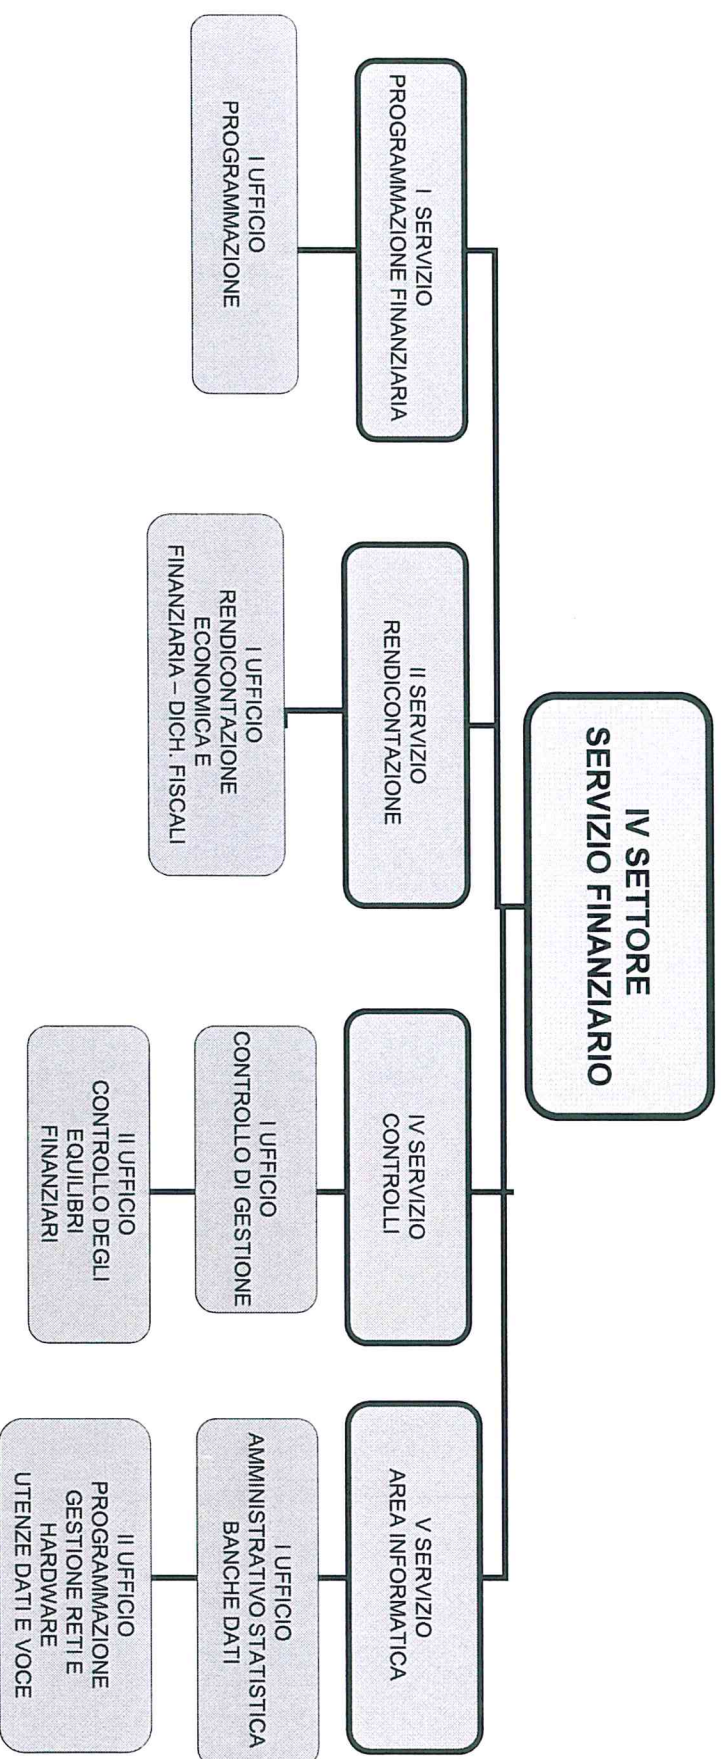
IV SETTORE
SERVIZIO FINANZIARIO

I SERVIZIO
PROGRAMMAZIONE FINANZIARIA

I UFFICIO
PROGRAMMAZIONE

II SERVIZIO
RENDICONTAZIONE

I UFFICIO
RENDICONTAZIONE ECONOMICA E FINANZIARIA – DICH. FISCALI

IV SERVIZIO
CONTROLLI

I UFFICIO
CONTROLLO DI GESTIONE

II UFFICIO
CONTROLLO DEGLI EQUILIBRI FINANZIARI

V SERVIZIO
AREA INFORMATICA

I UFFICIO
AMMINISTRATIVO STATISTICA BANCHE DATI

II UFFICIO
PROGRAMMAZIONE GESTIONE RETI E HARDWARE UTENZE DATI E VOCE